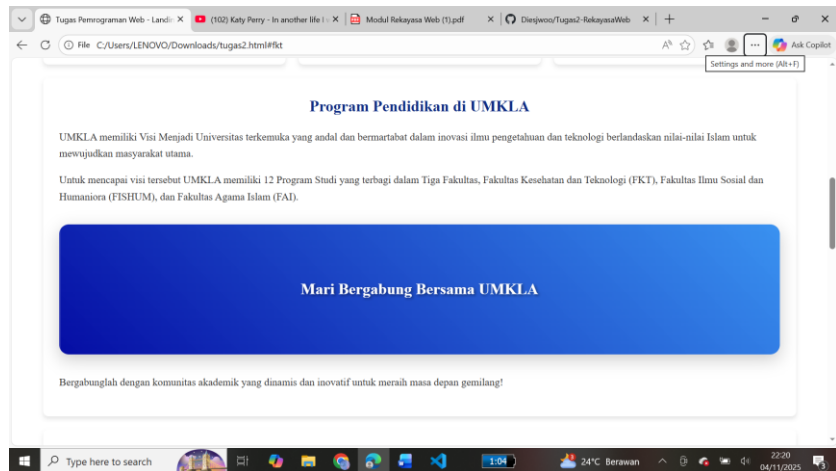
Tugas Pemrograman Web - Landi ×
(102) Katy Perry - In another life ×
Modul Rekayasa Web (1).pdf ×
Diesjwoo/Tugas2-RekayasaWeb ×
+
File C:/Users/LENOVO/Downloads/tugas2.html#fkt
Ask Copilot
Settings and more (Alt+F)

Program Pendidikan di UMKLA

UMKLA memiliki Visi Menjadi Universitas terkemuka yang andal dan bermartabat dalam inovasi ilmu pengetahuan dan teknologi berlandaskan nilai-nilai Islam untuk mewujudkan masyarakat utama.

Untuk mencapai visi tersebut UMKLA memiliki 12 Program Studi yang terbagi dalam Tiga Fakultas, Fakultas Kesehatan dan Teknologi (FKT), Fakultas Ilmu Sosial dan Humaniora (FISHUM), dan Fakultas Agama Islam (FAI).

Mari Bergabung Bersama UMKLA

Bergabunglah dengan komunitas akademik yang dinamis dan inovatif untuk meraih masa depan gemilang!

Type here to search
1:04
24°C Berawan
22:20
04/11/2025
3